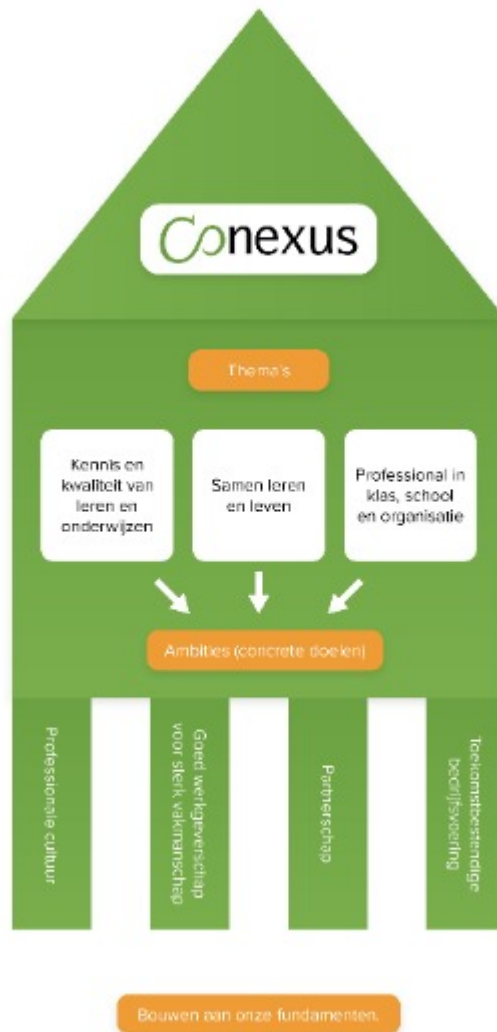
Conexus

Thema's

Kennis en kwaliteit van leren en onderwijzen

Samen leren en leven

Professional in klas, school en organisatie

Ambities (concrete doelen)

Professionele cultuur

Goed werkgeverschap voor sterk vakmanschap

Partnerschap

Toekomstbestendige bedrijfsvoering

Bouwen aan onze fundamenten.